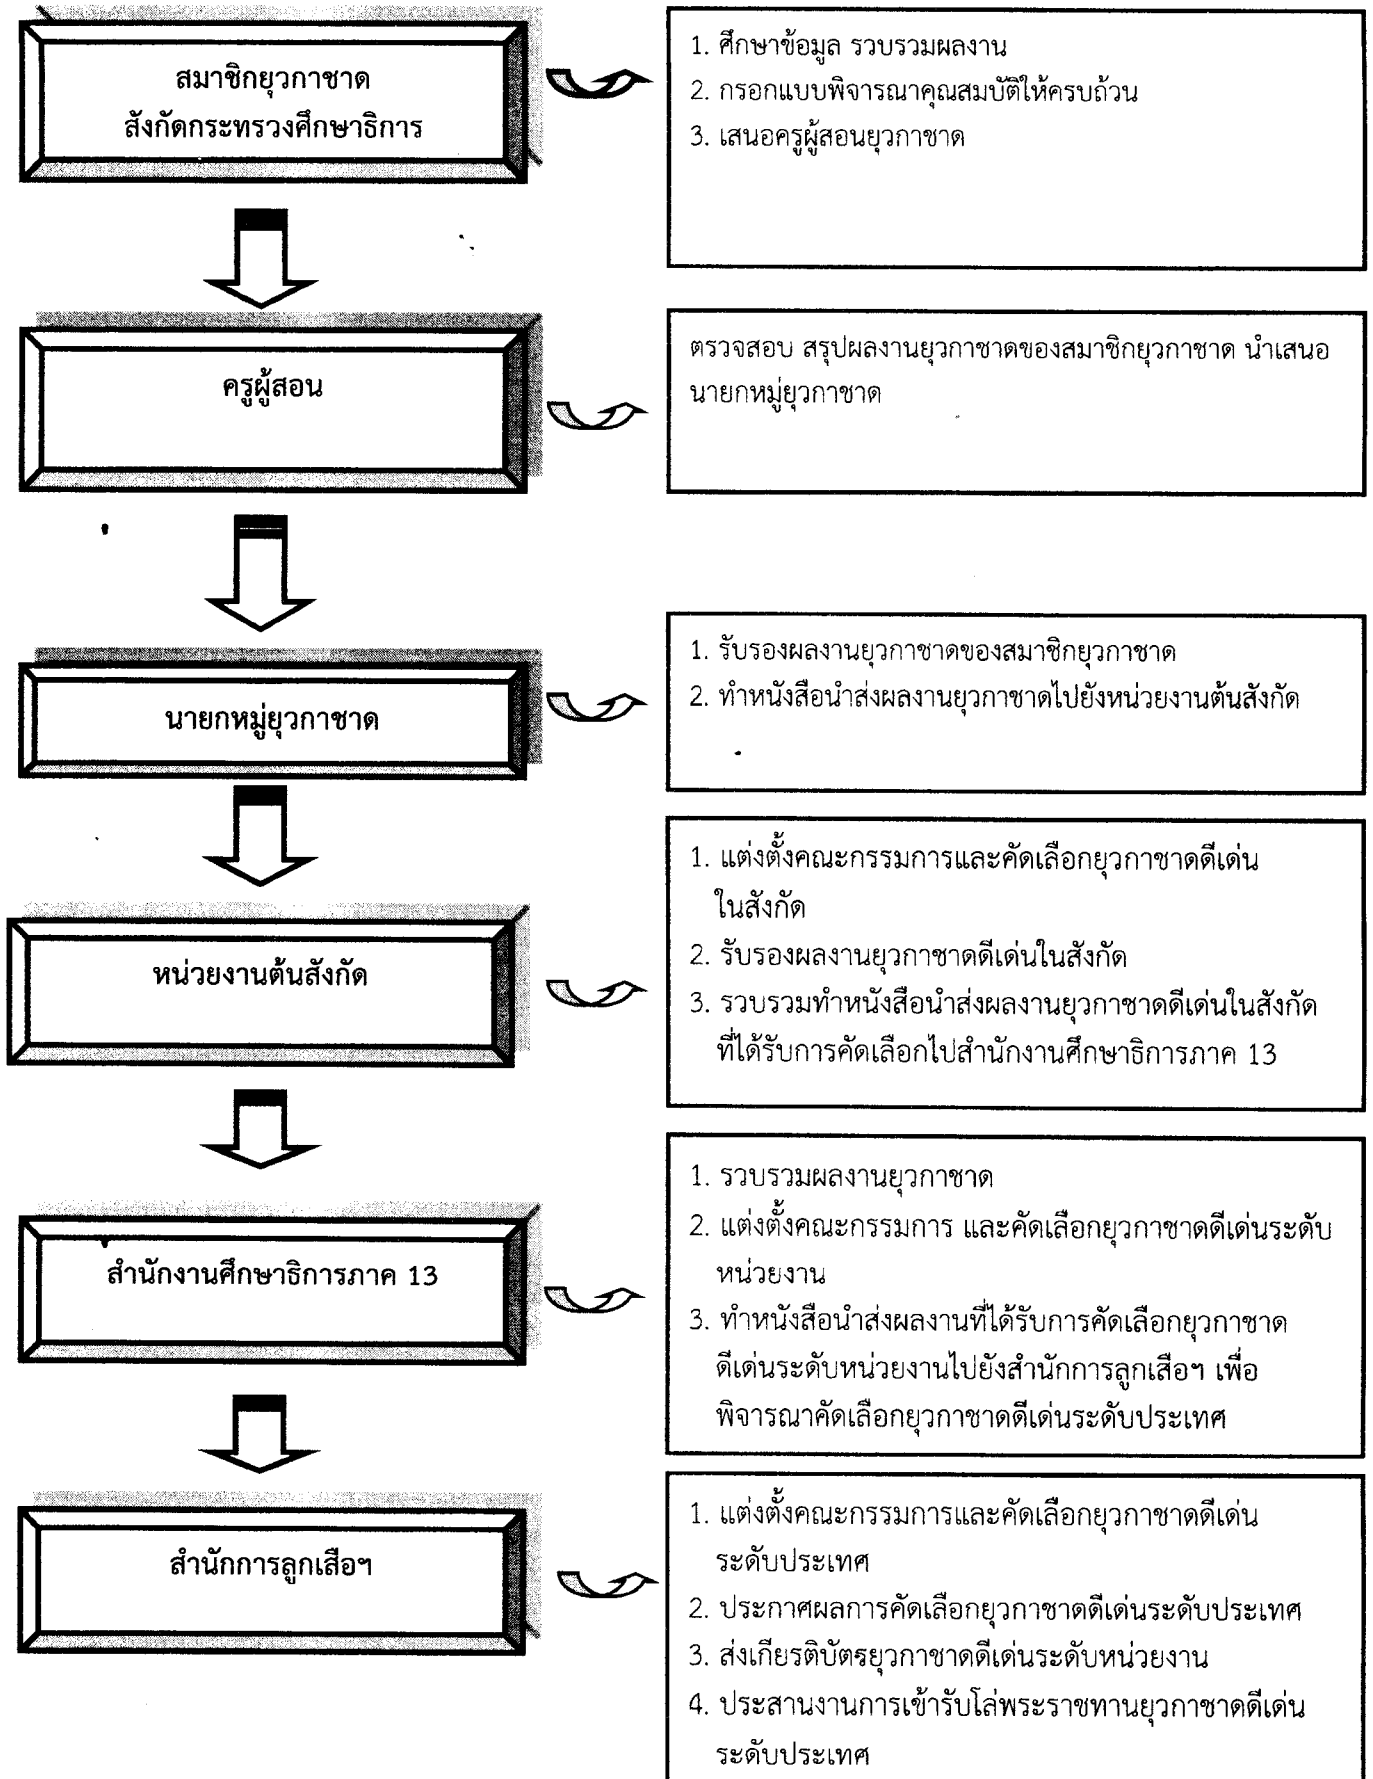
สมาชิกยุวกาชาด
สังกัดกระทรวงศึกษาธิการ

1. ศึกษาข้อมูล รวบรวมผลงาน
2. กรอกแบบพิจารณาคุณสมบัติให้ครบถ้วน
3. เสนอครูผู้สอนยุวกาชาด

ครูผู้สอน

ตรวจสอบ สรุปผลงานยุวกาชาดของสมาชิกยุวกาชาด นำเสนอนายกหมู่ยุวกาชาด

นายกหมู่ยุวกาชาด

1. รับรองผลงานยุวกาชาดของสมาชิกยุวกาชาด
2. ทำหนังสือนำส่งผลงานยุวกาชาดไปยังหน่วยงานต้นสังกัด

หน่วยงานต้นสังกัด

1. แต่งตั้งคณะกรรมการและคัดเลือกยุวกาชาดดีเด่นในสังกัด
2. รับรองผลงานยุวกาชาดดีเด่นในสังกัด
3. รวบรวมทำหนังสือนำส่งผลงานยุวกาชาดดีเด่นในสังกัดที่ได้รับการคัดเลือกไปสำนักงานศึกษาธิการภาค 13

สำนักงานศึกษาธิการภาค 13

1. รวบรวมผลงานยุวกาชาด
2. แต่งตั้งคณะกรรมการ และคัดเลือกยุวกาชาดดีเด่นระดับหน่วยงาน
3. ทำหนังสือนำส่งผลงานที่ได้รับการคัดเลือกยุวกาชาดดีเด่นระดับหน่วยงานไปยังสำนักการลูกเสือฯ เพื่อพิจารณาคัดเลือกยุวกาชาดดีเด่นระดับประเทศ

สำนักการลูกเสือฯ

1. แต่งตั้งคณะกรรมการและคัดเลือกยุวกาชาดดีเด่นระดับประเทศ
2. ประกาศผลการคัดเลือกยุวกาชาดดีเด่นระดับประเทศ
3. ส่งเกียรติบัตรยุวกาชาดดีเด่นระดับหน่วยงาน
4. ประสานงานการเข้ารับโล่พระราชทานยุวกาชาดดีเด่นระดับประเทศ